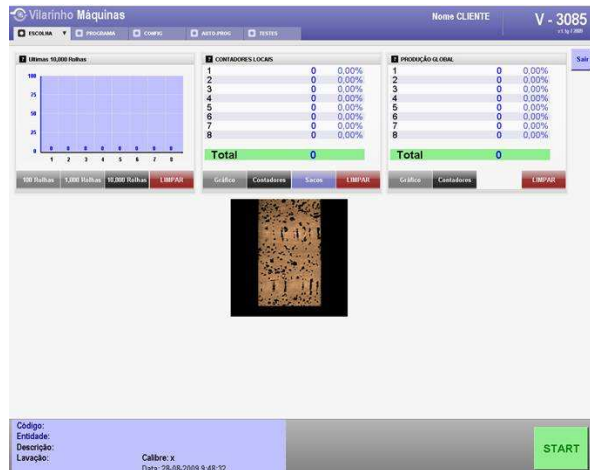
Vilarinho Máquinas

Nome CLIENTE

V - 3085

v1.5g © 2009

ESCOLHA ▼ | PROGRAMA | CONFIG | AUTO PROG | TESTES

Sair

Ultimas 10,000 Rolhas

100
75
50
25
0

0 0 0 0 0 0 0 0

1 2 3 4 5 6 7 8

100 Rolhas | 1,000 Rolhas | 10,000 Rolhas | LIMPAR

CONTADORES LOCAIS

| | | |
|---|---|---|
| 1 | 0 | 0,00% |
| 2 | 0 | 0,00% |
| 3 | 0 | 0,00% |
| 4 | 0 | 0,00% |
| 5 | 0 | 0,00% |
| 6 | 0 | 0,00% |
| 7 | 0 | 0,00% |
| 8 | 0 | 0,00% |
| Total | 0 | |

Gráfico | Contadores | Sacos | LIMPAR

PRODUÇÃO GLOBAL

| | | |
|---|---|---|
| 1 | 0 | 0,00% |
| 2 | 0 | 0,00% |
| 3 | 0 | 0,00% |
| 4 | 0 | 0,00% |
| 5 | 0 | 0,00% |
| 6 | 0 | 0,00% |
| 7 | 0 | 0,00% |
| 8 | 0 | 0,00% |
| Total | 0 | |

Gráfico | Contadores | LIMPAR

Código:
Entidade:
Descrição:
Lavação:

Calibre: x
Data: 28-08-2009 9:48:32

START